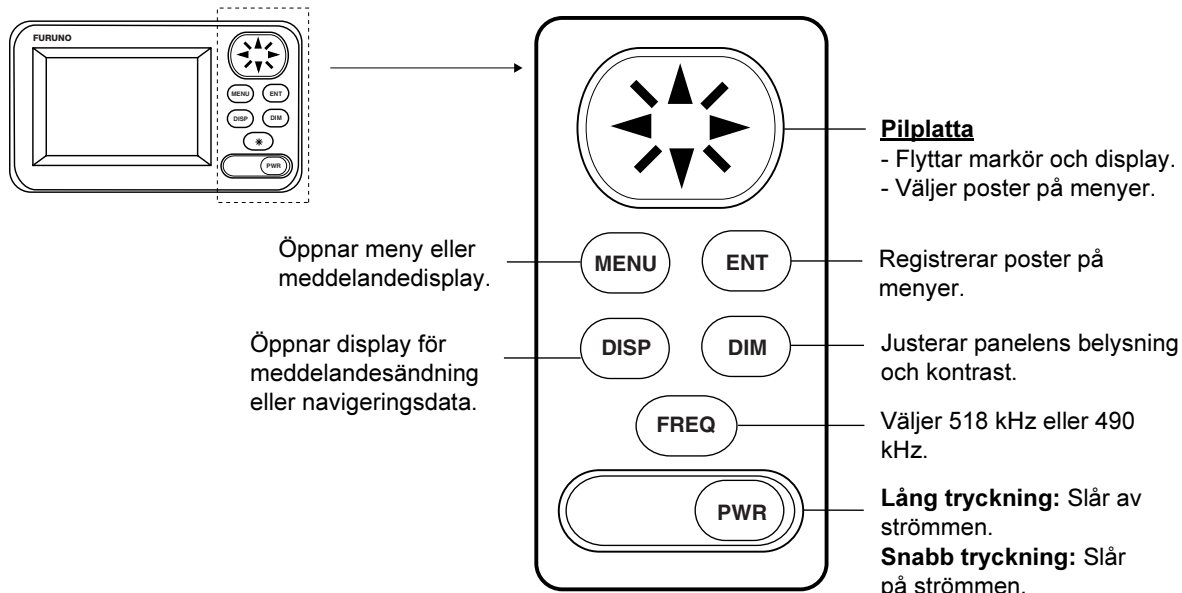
FURUNO

MENU ENT
DISP DIM
PWR

Pilplatta
- Flyttar markör och display.
- Väljer poster på menyer.

Öppnar meny eller meddelandedisplay.

MENU

ENT

Registrerar poster på menyer.

Öppnar display för meddelandesändning eller navigeringsdata.

DISP

DIM

Justerar panelens belysning och kontrast.

FREQ

Väljer 518 kHz eller 490 kHz.

PWR

Lång tryckning: Slår av strömmen.
Snabb tryckning: Slår på strömmen.